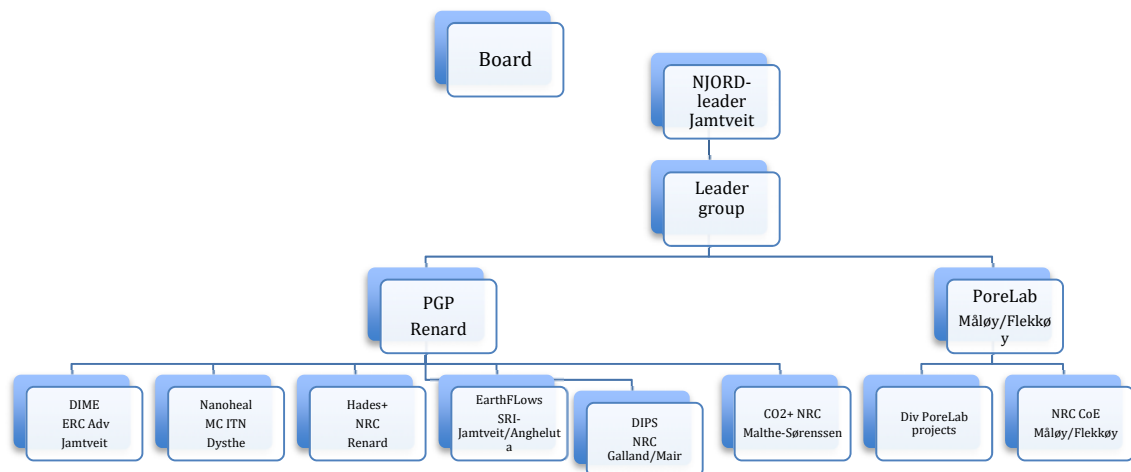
Board

NJORD-leader Jamtveit

Leader group

PGP Renard

PoreLab Måløy/Flekkøy

DIME ERC Adv Jamtveit

Nanoheal MC ITN Dysthe

Hades+ NRC Renard

EarthFLows SRI-Jamtveit/Angheluta

DIPS NRC Galland/Mair

CO2+ NRC Malthe-Sørenssen

Div PoreLab projects

NRC CoE Måløy/Flekkøy